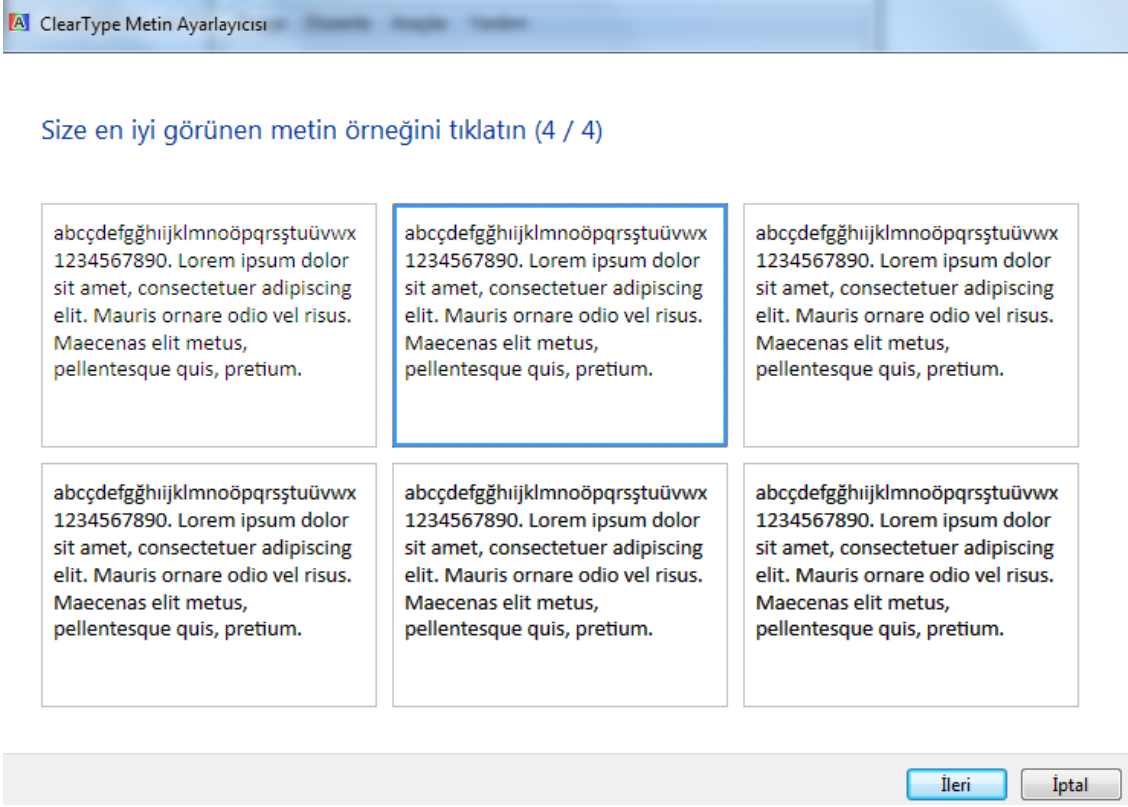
ClearType Metin Ayarlayıcısı

Size en iyi görünen metin örneğini tıklatın (4 / 4)

abcçdefgğhıijklmnoöpqrsştuüvwx 1234567890. Lorem ipsum dolor sit amet, consectetuer adipiscing elit. Mauris ornare odio vel risus. Maecenas elit metus, pellentesque quis, pretium.

abcçdefgğhıijklmnoöpqrsştuüvwx 1234567890. Lorem ipsum dolor sit amet, consectetuer adipiscing elit. Mauris ornare odio vel risus. Maecenas elit metus, pellentesque quis, pretium.

abcçdefgğhıijklmnoöpqrsştuüvwx 1234567890. Lorem ipsum dolor sit amet, consectetuer adipiscing elit. Mauris ornare odio vel risus. Maecenas elit metus, pellentesque quis, pretium.

abcçdefgğhıijklmnoöpqrsştuüvwx 1234567890. Lorem ipsum dolor sit amet, consectetuer adipiscing elit. Mauris ornare odio vel risus. Maecenas elit metus, pellentesque quis, pretium.

abcçdefgğhıijklmnoöpqrsştuüvwx 1234567890. Lorem ipsum dolor sit amet, consectetuer adipiscing elit. Mauris ornare odio vel risus. Maecenas elit metus, pellentesque quis, pretium.

abcçdefgğhıijklmnoöpqrsştuüvwx 1234567890. Lorem ipsum dolor sit amet, consectetuer adipiscing elit. Mauris ornare odio vel risus. Maecenas elit metus, pellentesque quis, pretium.

İleri İptal